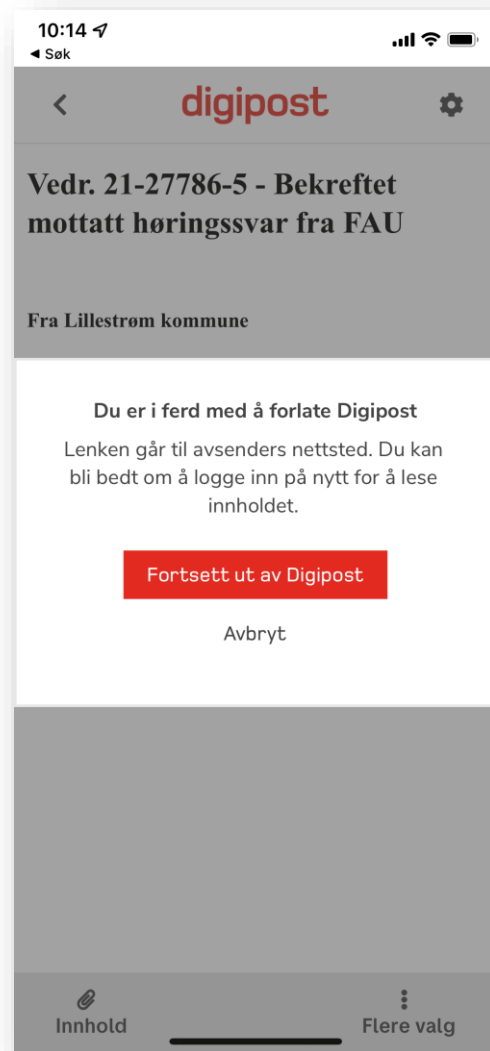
10:14
◂ Søk

digipost

Vedr. 21-27786-5 - Bekreftet mottatt høringssvar fra FAU

Fra Lillestrøm kommune

Du er i ferd med å forlate Digipost

Lenken går til avsenders nettsted. Du kan bli bedt om å logge inn på nytt for å lese innholdet.

Fortsett ut av Digipost

Avbryt

Innhold

Flere valg